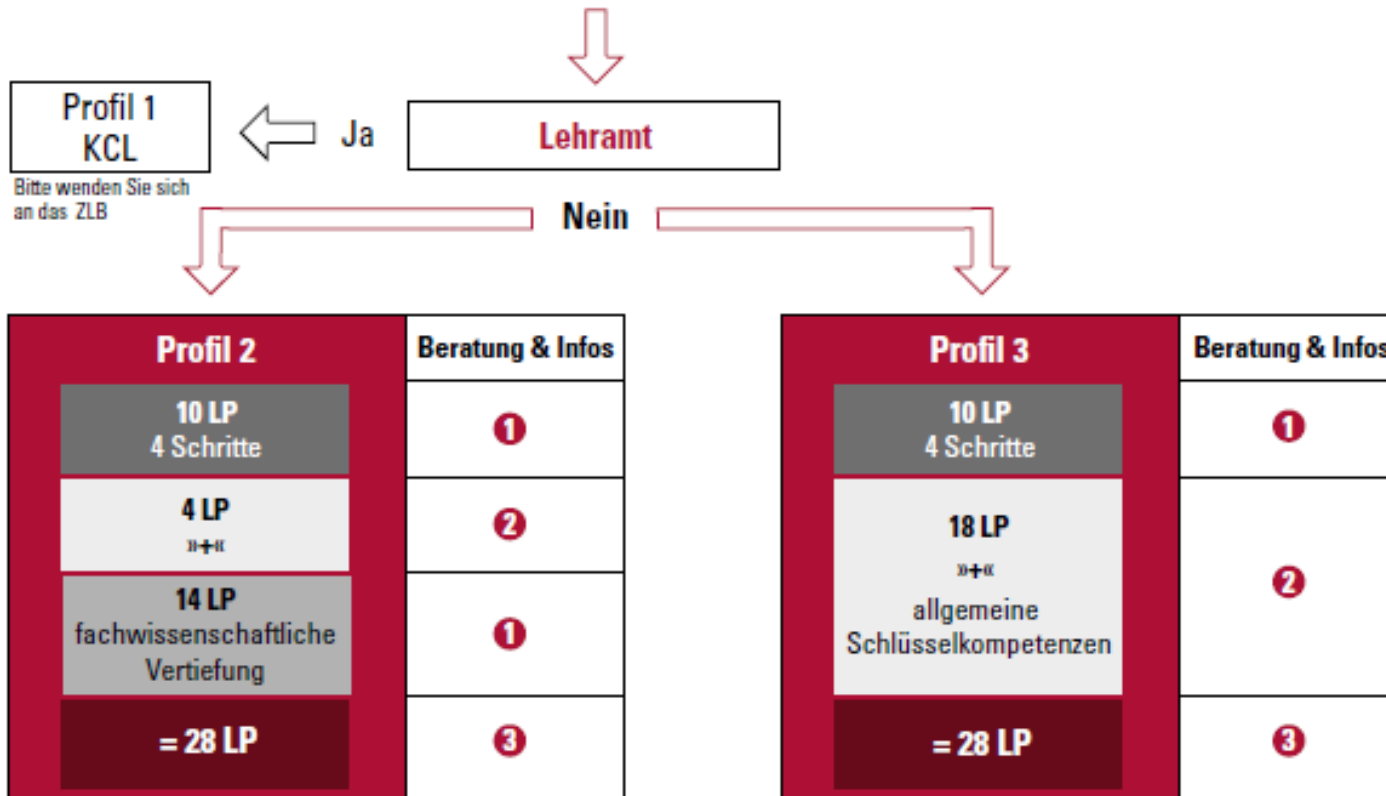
Profil 1
KCL

Bitte wenden Sie sich an das ZLB

Ja

Lehramt

Nein

| Profil 2 | Beratung & Infos |
|---|---|
| 10 LP 4 Schritte | ❶ |
| 4 LP »+« | ❷ |
| 14 LP fachwissenschaftliche Vertiefung | ❶ |
| = 28 LP | ❸ |

| Profil 3 | Beratung & Infos |
|---|---|
| 10 LP 4 Schritte | ❶ |
| 18 LP »+« allgemeine Schlüsselkompetenzen | ❷ |
| = 28 LP | ❸ |